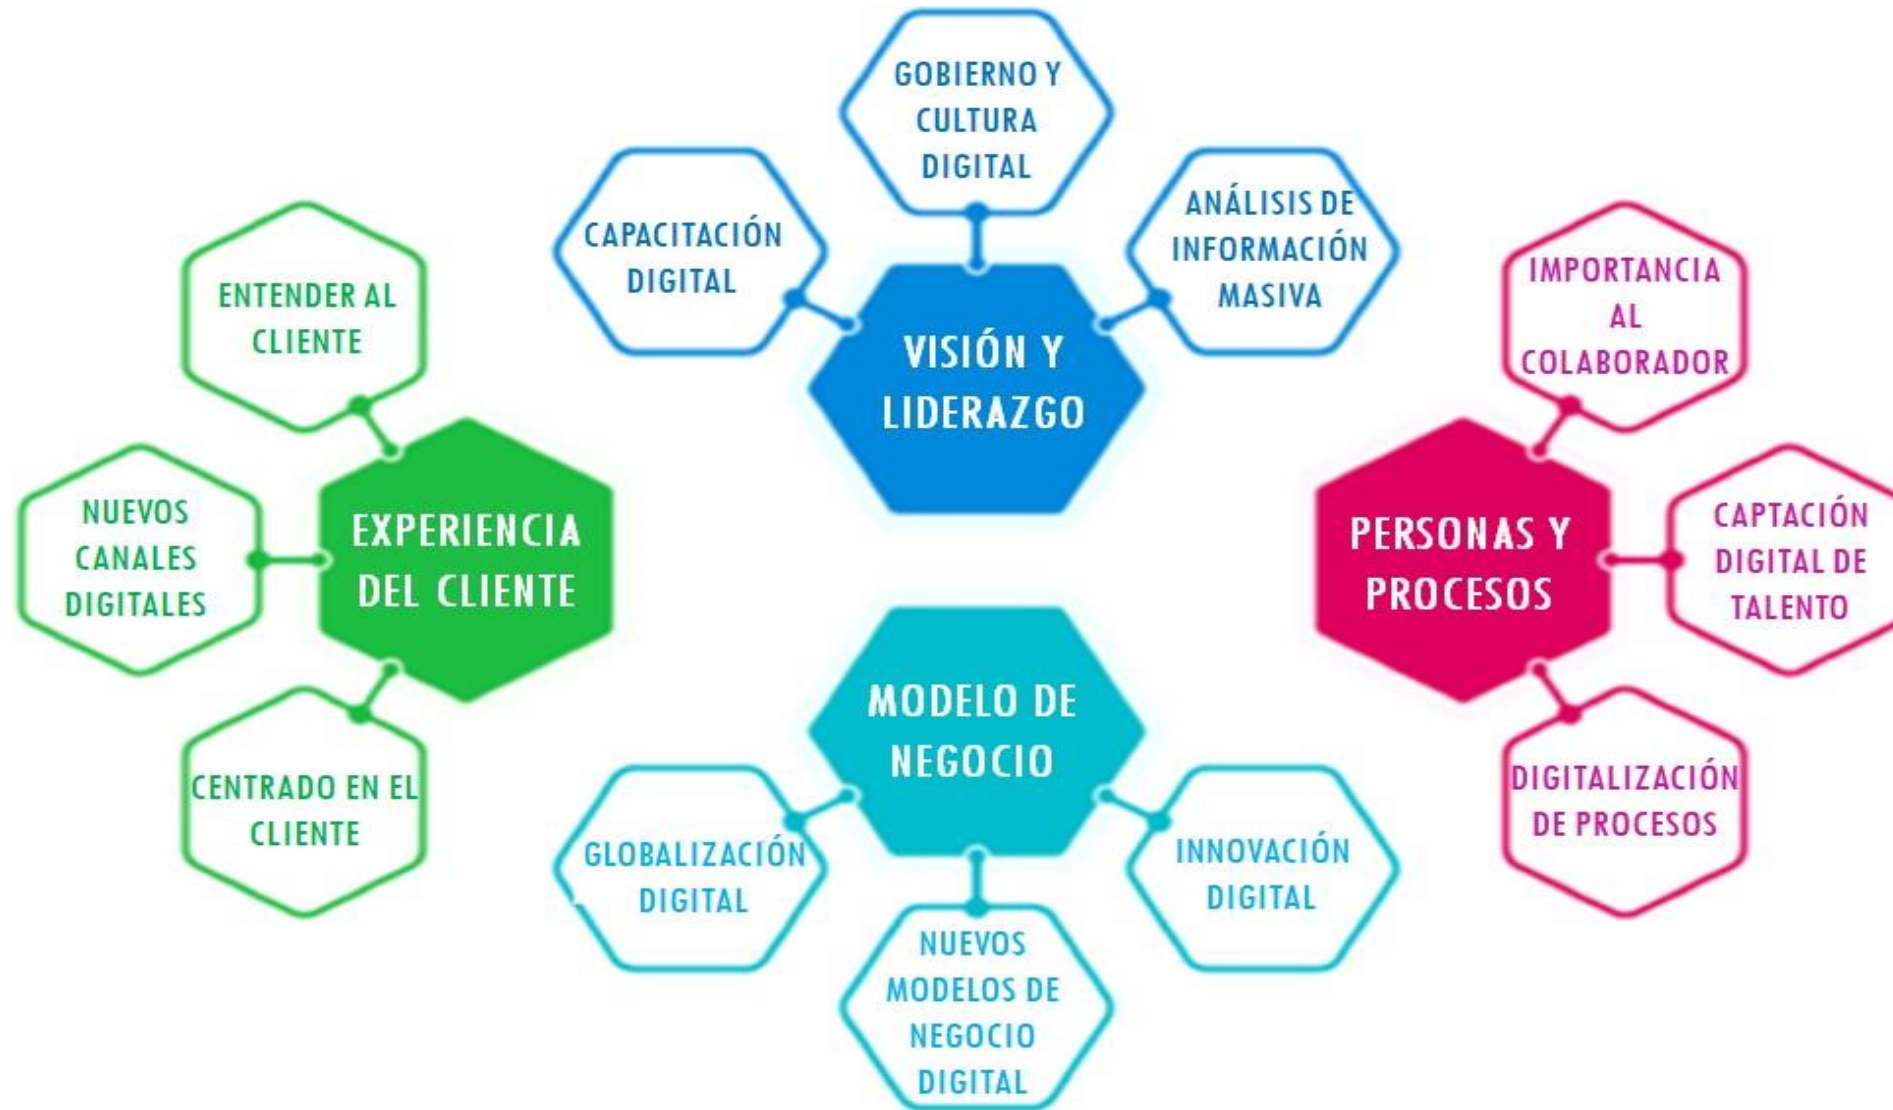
VISIÓN Y LIDERAZGO

CAPACITACIÓN DIGITAL

GOBIERNO Y CULTURA DIGITAL

ANÁLISIS DE INFORMACIÓN MASIVA

EXPERIENCIA DEL CLIENTE

ENTENDER AL CLIENTE

NUEVOS CANALES DIGITALES

CENTRADO EN EL CLIENTE

PERSONAS Y PROCESOS

IMPORTANCIA AL COLABORADOR

CAPTACIÓN DIGITAL DE TALENTO

DIGITALIZACIÓN DE PROCESOS

MODELO DE NEGOCIO

GLOBALIZACIÓN DIGITAL

NUEVOS MODELOS DE NEGOCIO DIGITAL

INNOVACIÓN DIGITAL